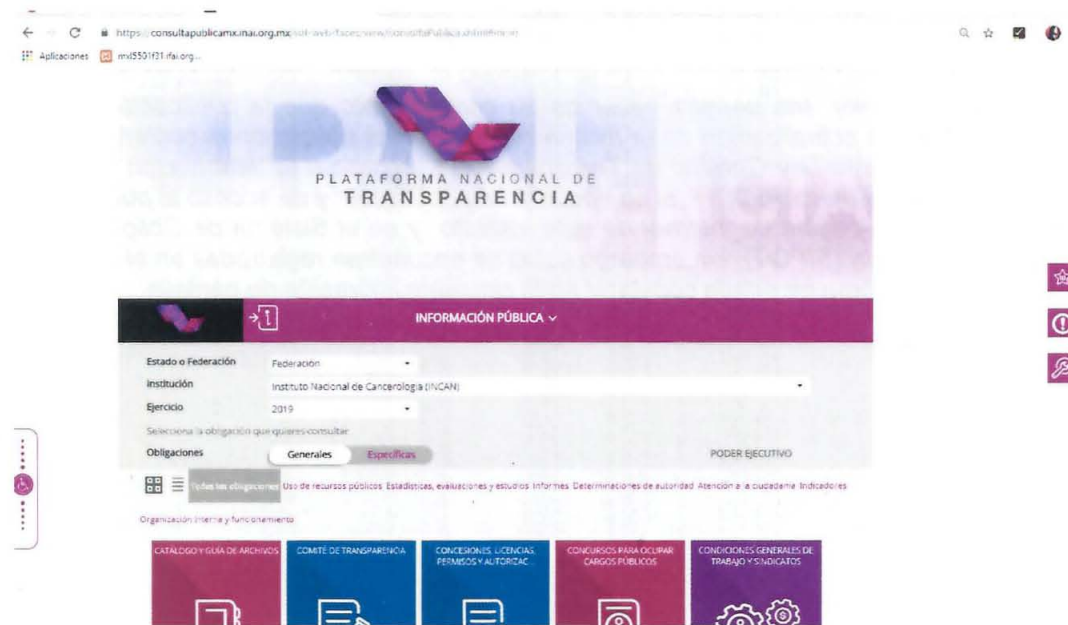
https://consultapublicamx.inai.org.mx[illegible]

Aplicaciones mx5501f31.ifai.org...

PLATAFORMA NACIONAL DE TRANSPARENCIA

INFORMACIÓN PÚBLICA

Estado o Federación Federación

Institución Instituto Nacional de Cancerologia (INCAN)

Ejercicio 2019

Selecciona la obligación que quieres consultar

Obligaciones Generales Específicas PODER EJECUTIVO

Todas las obligaciones Uso de recursos públicos Estadísticas, evaluaciones y estudios Informes Determinaciones de autoridad Atención a la ciudadanía Indicadores

Organización interna y funcionamiento

CATÁLOGO Y GUÍA DE ARCHIVOS

COMITÉ DE TRANSPARENCIA

CONCESIONES, LICENCIAS, PERMISOS Y AUTORIZAC

CONCURSOS PARA OCUPAR CARGOS PÚBLICOS

CONDICIONES GENERALES DE TRABAJO Y SINDICATOS